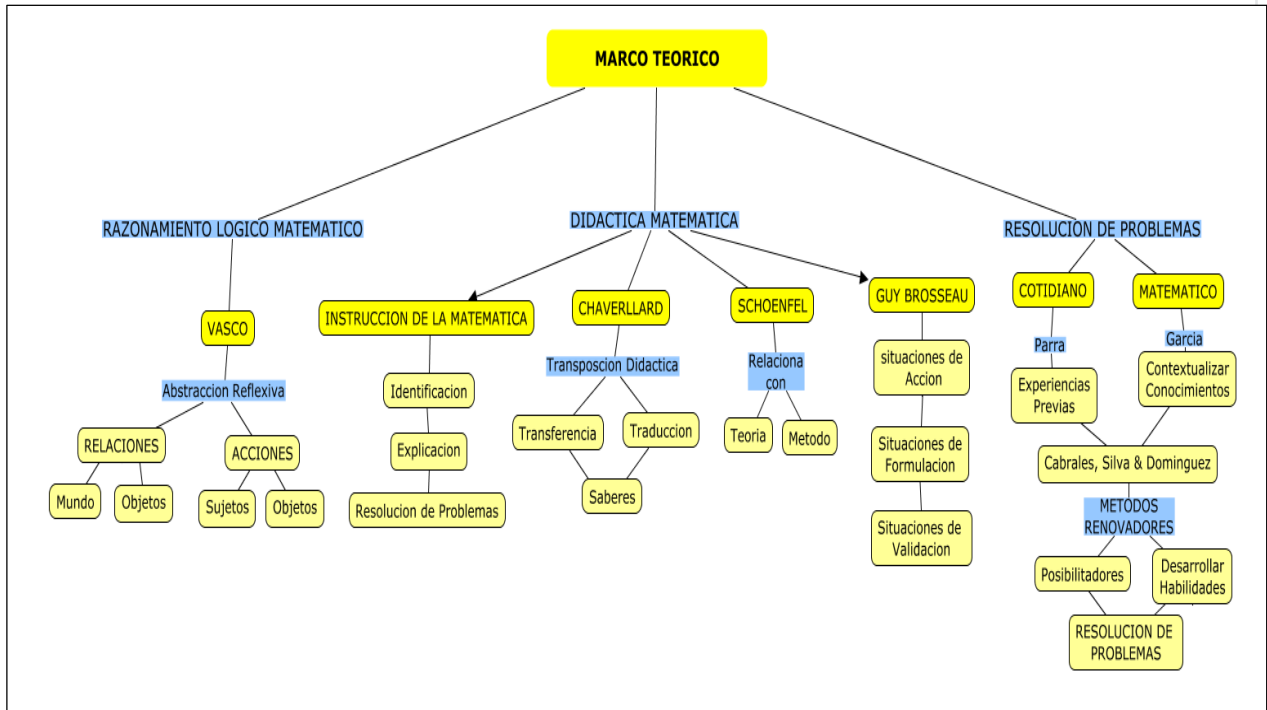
MARCO TEORICO

RAZONAMIENTO LOGICO MATEMATICO

VASCO

Abstraccion Reflexiva

RELACIONES

Mundo

Objetos

ACCIONES

Sujetos

Objetos

DIDACTICA MATEMATICA

INSTRUCCION DE LA MATEMATICA

Identificacion

Explicacion

Resolucion de Problemas

CHAVERLLARD

Transposcion Didactica

Transferencia

Traduccion

Saberes

SCHOENFEL

Relaciona con

Teoria

Metodo

GUY BROSSEAU

situaciones de Accion

Situaciones de Formulacion

Situaciones de Validacion

RESOLUCION DE PROBLEMAS

COTIDIANO

Parra

Experiencias Previas

MATEMATICO

Garcia

Contextualizar Conocimientos

Cabrales, Silva & Dominguez

METODOS RENOVADORES

Posibilitadores

Desarrollar Habilidades

RESOLUCION DE PROBLEMAS